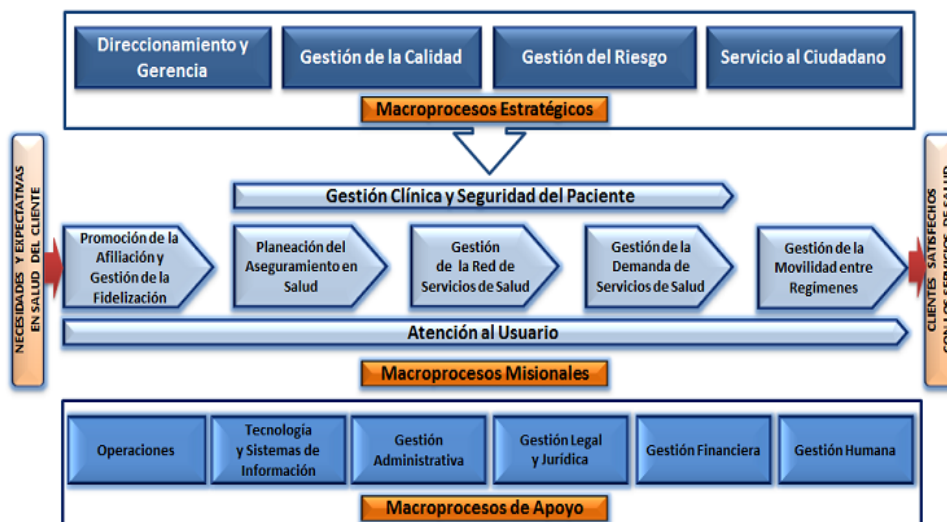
Direccionamiento y Gerencia

Gestión de la Calidad

Gestión del Riesgo

Servicio al Ciudadano

Macroprocesos Estratégicos

NECESIDADES Y EXPECTATIVAS EN SALUD DEL CLIENTE

Gestión Clínica y Seguridad del Paciente

Promoción de la Afiliación y Gestión de la Fidelización

Planeación del Aseguramiento en Salud

Gestión de la Red de Servicios de Salud

Gestión de la Demanda de Servicios de Salud

Gestión de la Movilidad entre Regímenes

CLIENTES SATISFECHOS CON LOS SERVICIOS DE SALUD

Atención al Usuario

Macroprocesos Misionales

Operaciones

Tecnología y Sistemas de Información

Gestión Administrativa

Gestión Legal y Jurídica

Gestión Financiera

Gestión Humana

Macroprocesos de Apoyo